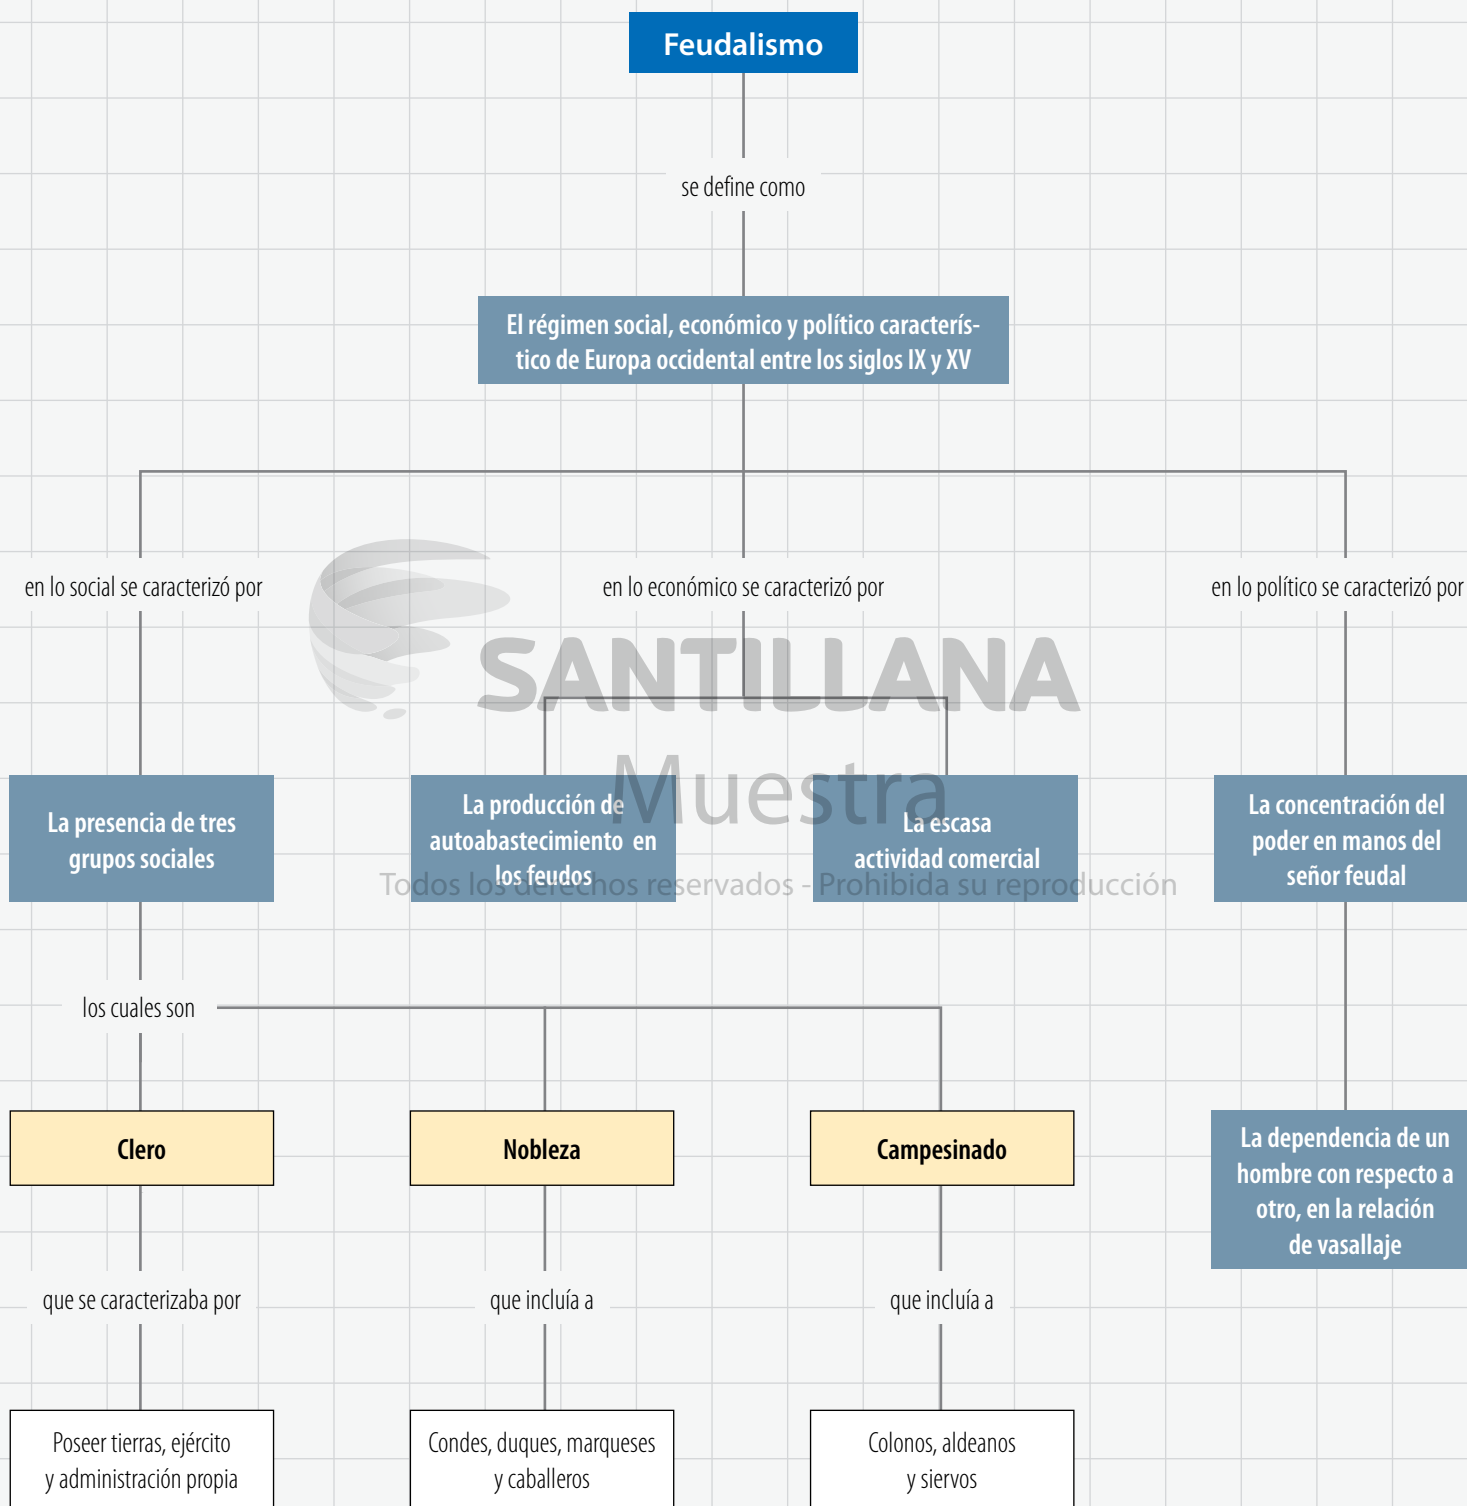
Feudalismo

se define como

El régimen social, económico y político característico de Europa occidental entre los siglos IX y XV

en lo social se caracterizó por

en lo económico se caracterizó por

en lo político se caracterizó por

SANTILLANA
Muestra
Todos los derechos reservados - Prohibida su reproducción

La presencia de tres grupos sociales

La producción de autoabastecimiento en los feudos

La escasa actividad comercial

La concentración del poder en manos del señor feudal

los cuales son

Clero

Nobleza

Campesinado

La dependencia de un hombre con respecto a otro, en la relación de vasallaje

que se caracterizaba por

que incluía a

que incluía a

Poseer tierras, ejército y administración propia

Condes, duques, marqueses y caballeros

Colonos, aldeanos y siervos